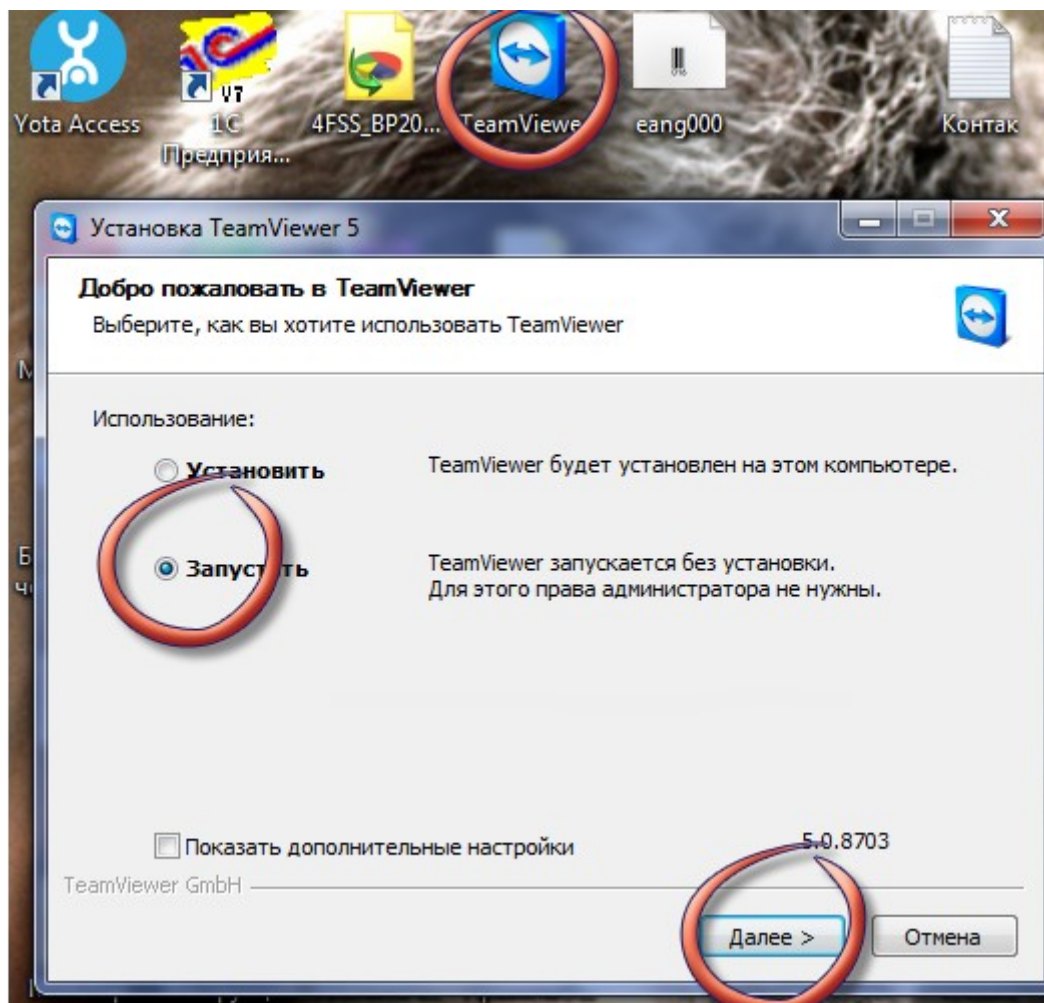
Yota Access

V7
1C Предприя...

4FSS_BP20...

TeamViewe

eang000

Контак

Установка TeamViewer 5

Добро пожаловать в TeamViewer

Выберите, как вы хотите использовать TeamViewer

Использование:

Установить

TeamViewer будет установлен на этом компьютере.

Запустить

TeamViewer запускается без установки.
Для этого права администратора не нужны.

Показать дополнительные настройки

5.0.8703

TeamViewer GmbH

Далее >

Отмена